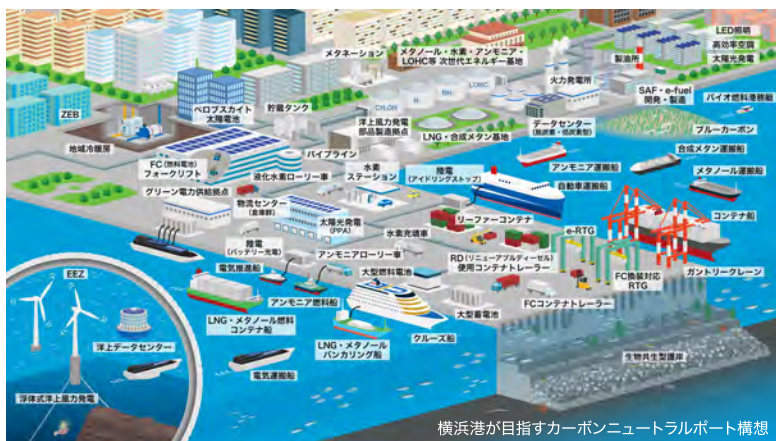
メタネーション
メタノール・水素・アンモニア・LOHC等 次世代エネルギー基地
LED照明
高効率空調
太陽光発電
製油所
ZEB
ペロブスカイト太陽電池
貯蔵タンク
$CH_3OH$
$H_2$
$NH_3$
LOHC
火力発電所
SAF・e-fuel開発・製造
バイオ燃料製造
地域冷暖房
洋上風力発電部品製造拠点
LNG・合成メタン基地
データセンター(脱炭素・低炭素型)
ブルーカーボン
FC(燃料電池)フォークリフト
パイプライン
水素ステーション
合成メタン運搬船
液化水素ローリー車
陸電(アイドリングストップ)
アンモニア運搬船
メタノール運搬船
グリーン電力供給拠点
自動車運搬船
物流センター(倉庫群)
太陽光発電(PPA)
リーファーコンテナ
コンテナ船
e-RTG
水素充填車
陸電(バッテリー充電)
RD(リニューアブルディーゼル)使用コンテナトレーラー
アンモニアローリー車
電気推進船
大型蓄電池
FC換装対応RTG
ガントリークレーン
EEZ
アンモニア燃料船
洋上データセンター
LNG・メタノール燃料コンテナ船
FCコンテナトレーラー
大型蓄電池
LNG・メタノールバンカリング船
クルーズ船
生物共生型護岸
電気運搬船
浮体式洋上風力発電
横浜港が目指すカーボンニュートラルポート構想